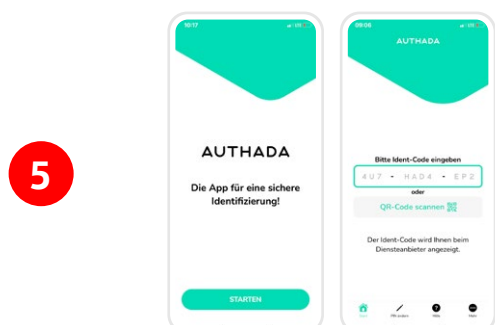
5

10:17

AUTHADA

Die App für eine sichere Identifizierung!

STARTEN

09:08

AUTHADA

Bitte Ident-Code eingeben

4U7 - HAD4 - EP2

oder

QR-Code scannen

Der Ident-Code wird Ihnen beim Diensteanbieter angezeigt.

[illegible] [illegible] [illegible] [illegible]